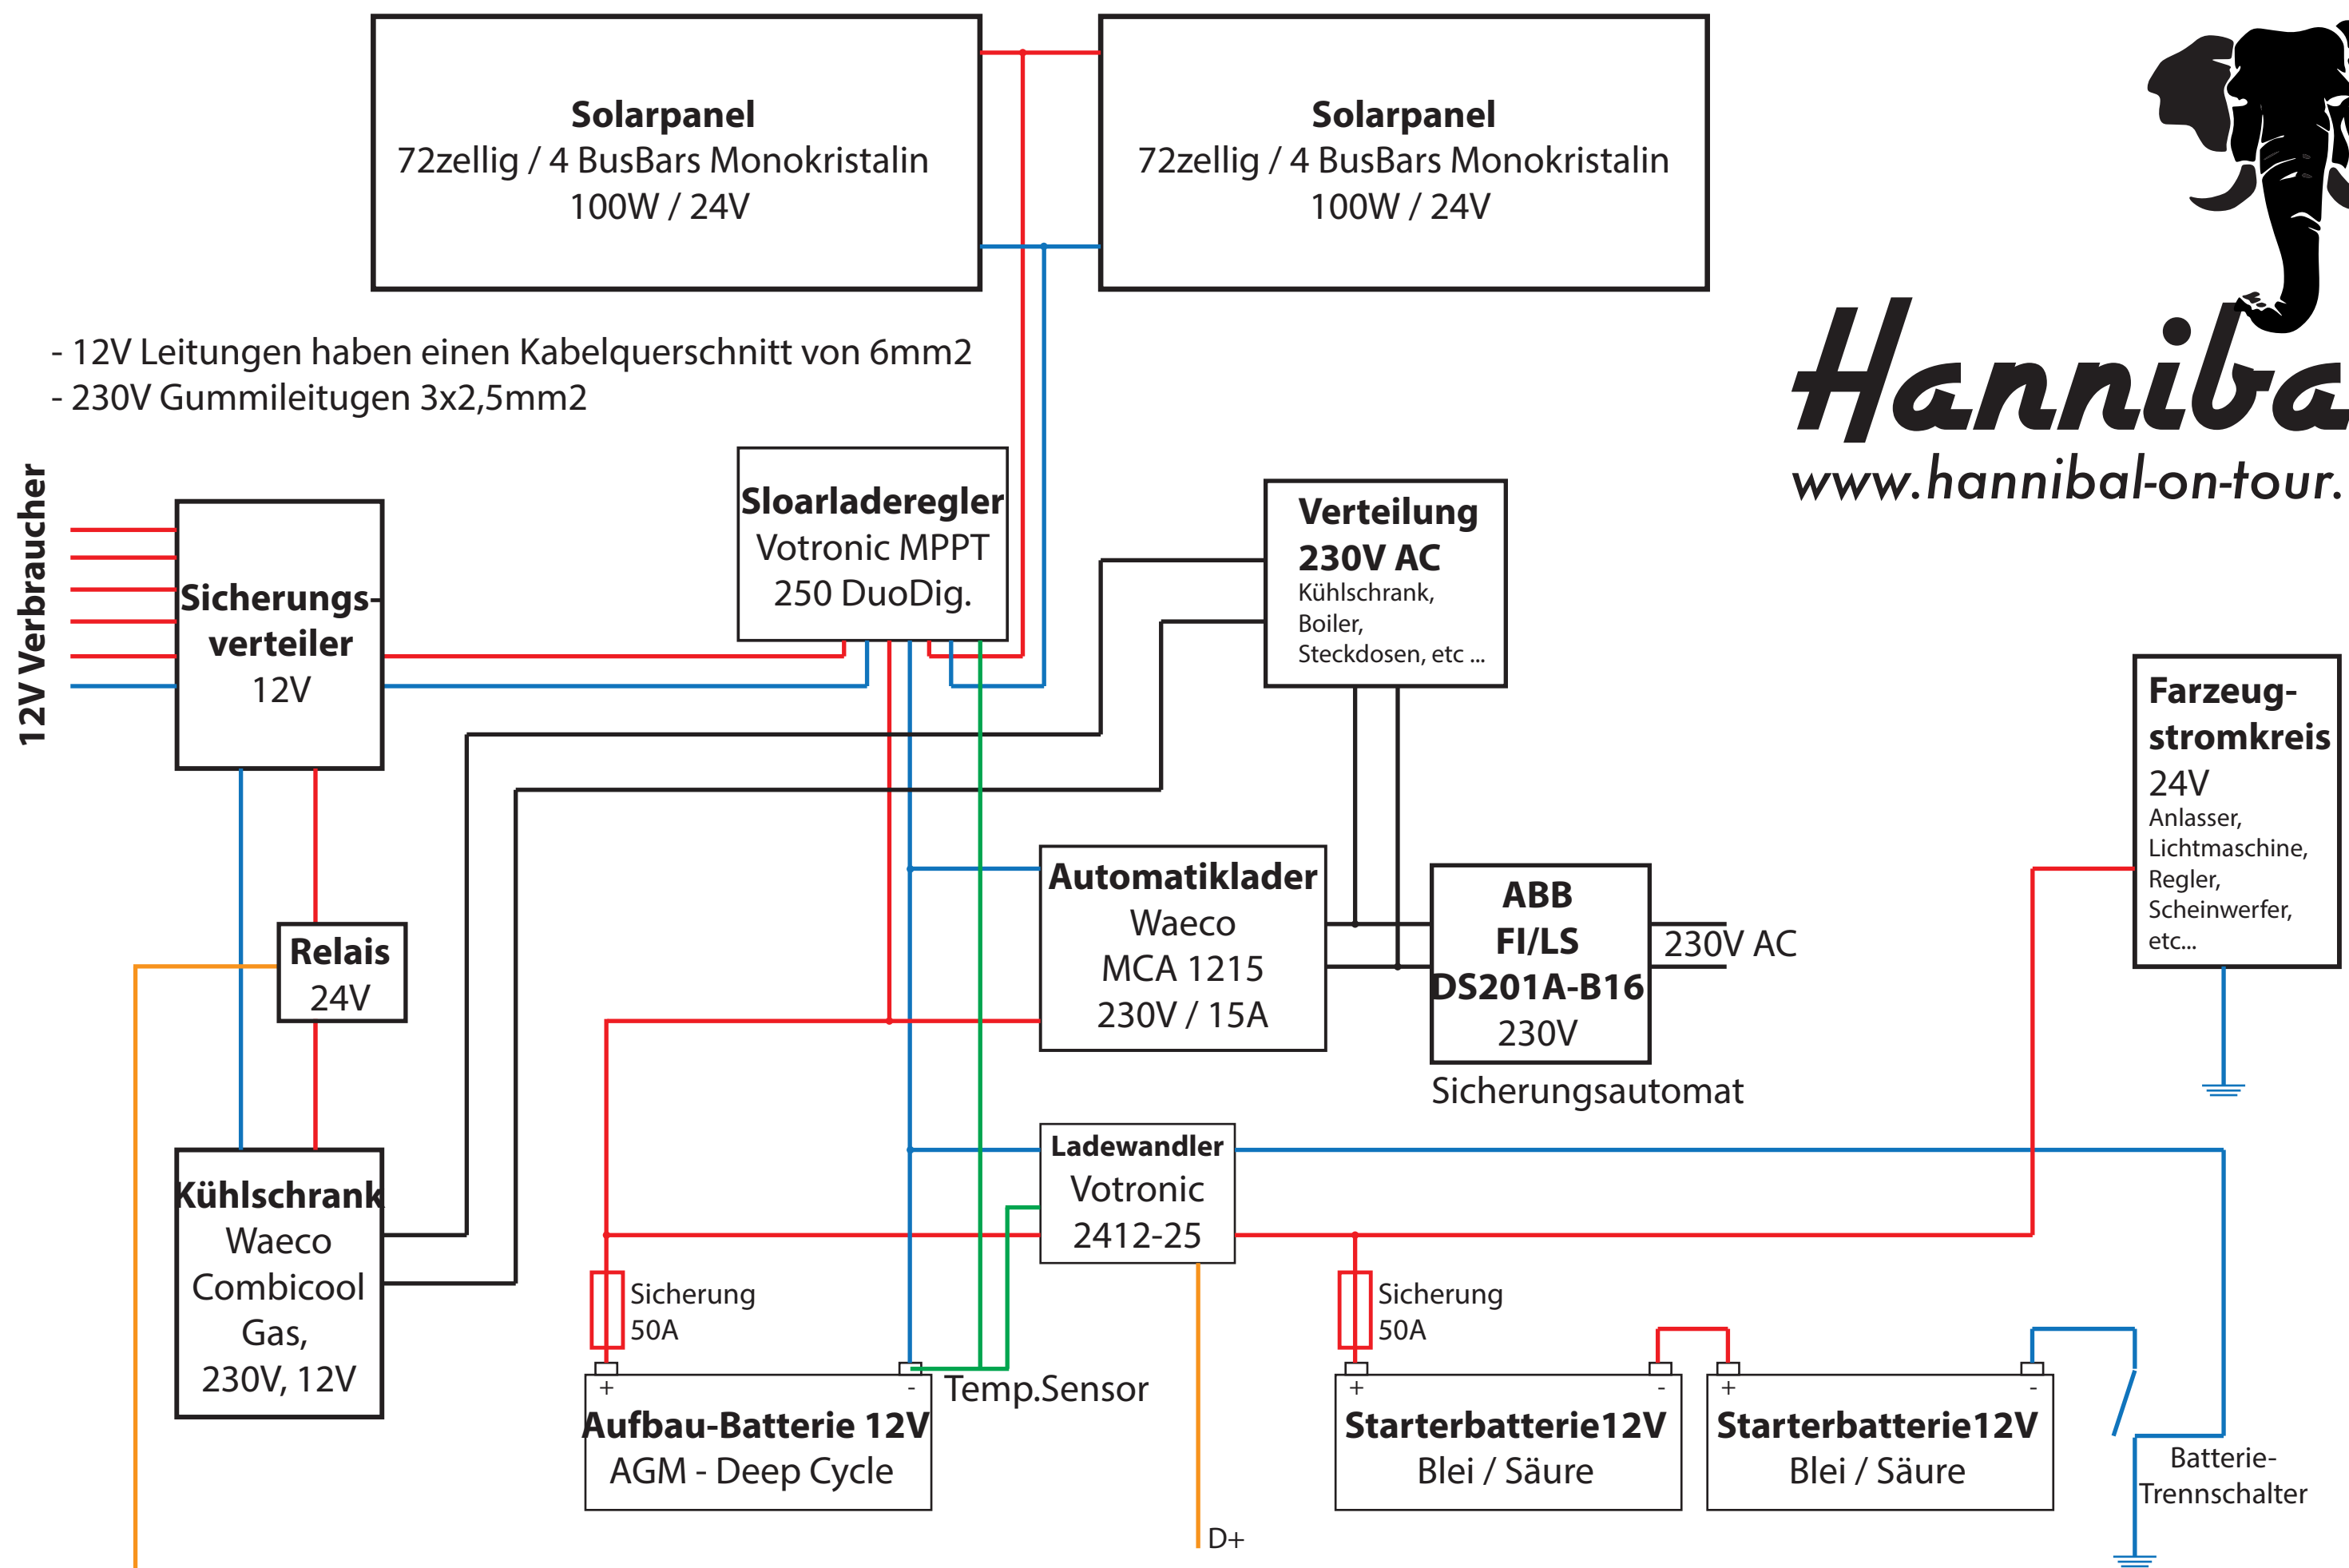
**Solarpanel**
72zellig / 4 BusBars Monokristalin
100W / 24V

**Solarpanel**
72zellig / 4 BusBars Monokristalin
100W / 24V

Hanniba
www.hannibal-on-tour.

- 12V Leitungen haben einen Kabelquerschnitt von 6mm2
- 230V Gummileitugen 3x2,5mm2

**12V Verbraucher**

**Sicherungs-verteiler**
12V

**Sloarladeregler**
Votronic MPPT
250 DuoDig.

**Verteilung 230V AC**
Kühlschrank,
Boiler,
Steckdosen, etc ...

**Farzeug-stromkreis**
24V
Anlasser,
Lichtmaschine,
Regler,
Scheinwerfer,
etc...

**Relais**
24V

**Automatiklader**
Waeco
MCA 1215
230V / 15A

**ABB FI/LS DS201A-B16**
230V
Sicherungsautomat

230V AC

**Kühlschrank**
Waeco
Combicool
Gas,
230V, 12V

**Ladewandler**
Votronic
2412-25

Sicherung
50A

Sicherung
50A

+ -
**Aufbau-Batterie 12V**
AGM - Deep Cycle

Temp.Sensor

+ -
**Starterbatterie12V**
Blei / Säure

+ -
**Starterbatterie12V**
Blei / Säure

Batterie-
Trennschalter

D+